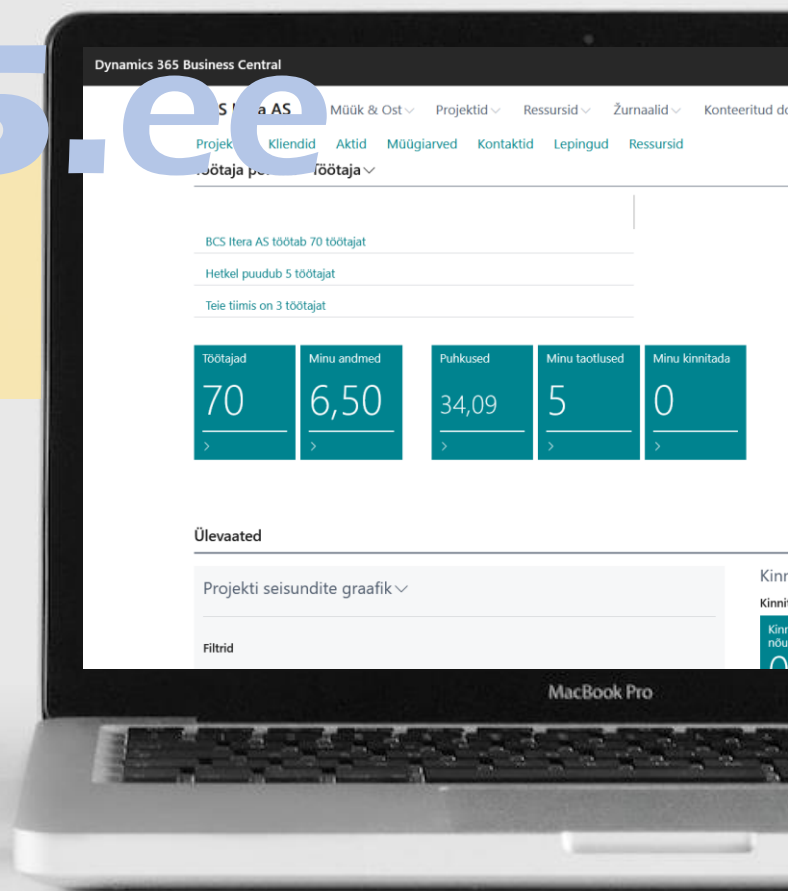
Dynamics 365 Business Central

5.ee

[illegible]S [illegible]a AS Müük & Ost Projektid Ressursid Žurnaalid Konteeritud do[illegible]

Projek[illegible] Kliendid Aktid Müügiarved Kontaktid Lepingud Ressursid

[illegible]öötaja pe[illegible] Töötaja

BCS Itera AS töötab 70 töötajat

Hetkel puudub 5 töötajat

Teie tiimis on 3 töötajat

Töötajad 70 >

Minu andmed 6,50 >

Puhkused 34,09 >

Minu taotlused 5 >

Minu kinnitada 0 >

Ülevaated

Projekti seisundite graafik

Filtrid

Kinn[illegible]

Kinni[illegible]

Kinn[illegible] nõu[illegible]

0

MacBook Pro